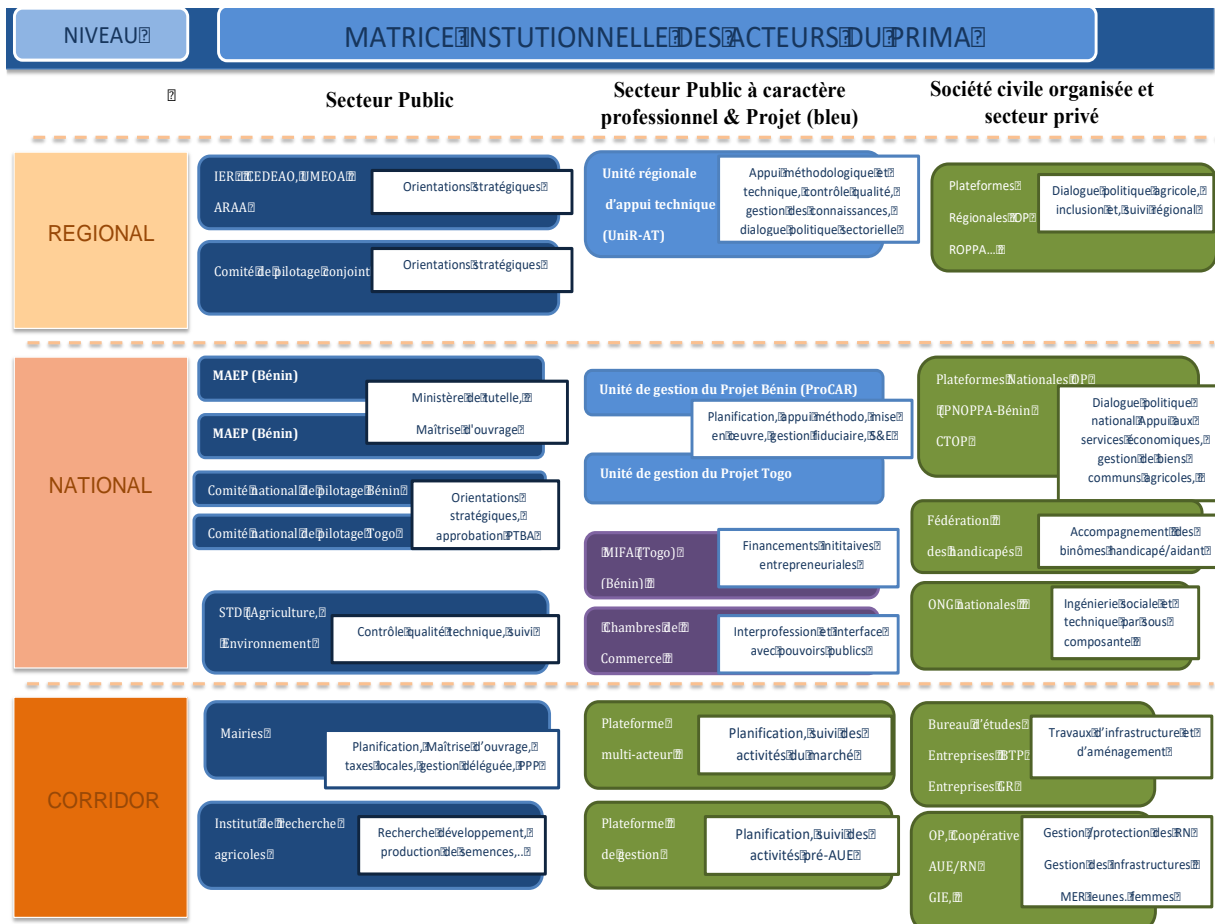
NIVEAU

MATRICE INSTUTIONNELLE DES ACTEURS DU PRIMA

Secteur Public

Secteur Public à caractère professionnel & Projet (bleu)

Société civile organisée et secteur privé

REGIONAL

IER CEDEAO, UMEOA ARAA

Orientations stratégiques

Comité de pilotage conjoint

Orientations stratégiques

Unité régionale d'appui technique (UniR-AT)

Appui méthodologique et technique, contrôle qualité, gestion des connaissances, dialogue politique sectorielle

Plateformes Régionales OP ROPPA…

Dialogue politique agricole, inclusion et, suivi régional

NATIONAL

MAEP (Bénin)

Ministère de tutelle, Maîtrise d'ouvrage

MAEP (Bénin)

Comité national de pilotage Bénin

Comité national de pilotage Togo

Orientations stratégiques, approbation PTBA

STD (Agriculture, Environnement

Contrôle qualité technique, suivi

Unité de gestion du Projet Bénin (ProCAR)

Planification, appui méthodo, mise en œuvre, gestion fiduciaire, S&E

Unité de gestion du Projet Togo

MIFA (Togo) (Bénin)

Financements initiatives entrepreneuriales

Chambres de Commerce

Interprofession et interface avec pouvoirs publics

Plateformes Nationales OP PNOPPA-Bénin CTOP

Dialogue politique national Appui aux services économiques, gestion de biens communs agricoles,

Fédération des handicapés

Accompagnement des binômes handicapé/aidant

ONG nationales

Ingénierie sociale et technique par sous composante

CORRIDOR

Mairies

Planification, Maîtrise d'ouvrage, taxes locales, gestion déléguée, PPP

Institut de recherche agricoles

Recherche développement, production de semences,..

Plateforme multi-acteur

Planification, suivi des activités du marché

Plateforme de gestion

Planification, suivi des activités pré-AUE

Bureau d'études Entreprises BTP Entreprises GR

Travaux d'infrastructure et d'aménagement

OP, Coopérative AUE/RN GIE,

Gestion/protection des RN Gestion des infrastructures MER jeunes. femmes